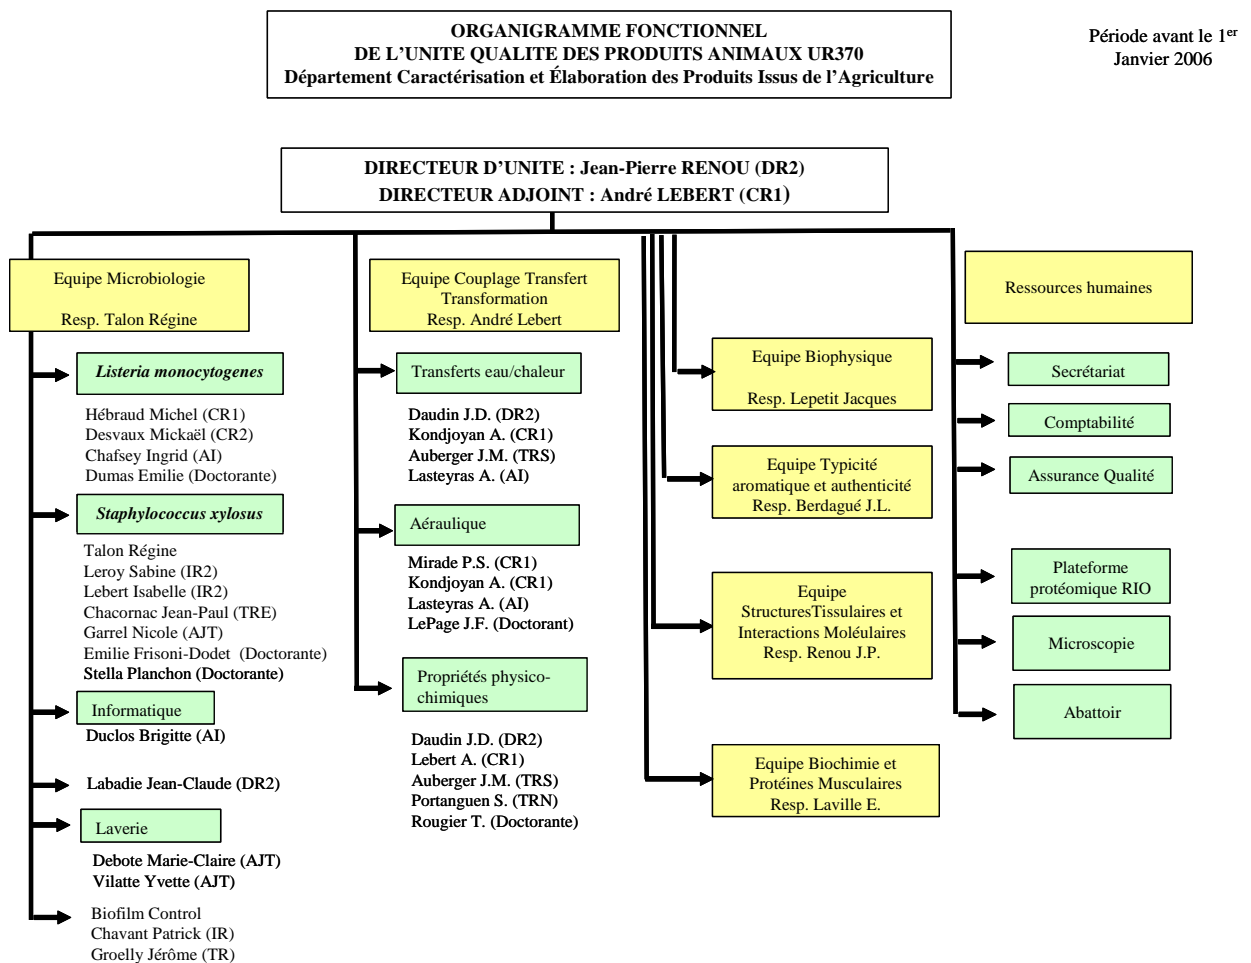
ORGANIGRAMME FONCTIONNEL
DE L'UNITE QUALITE DES PRODUITS ANIMAUX UR370
Département Caractérisation et Élaboration des Produits Issus de l'Agriculture

Période avant le 1$^{er}$ Janvier 2006

DIRECTEUR D'UNITE : Jean-Pierre RENOU (DR2)
DIRECTEUR ADJOINT : André LEBERT (CR1)

Equipe Microbiologie
Resp. Talon Régine

Listeria monocytogenes
Hébraud Michel (CR1)
Desvaux Mickaël (CR2)
Chafsey Ingrid (AI)
Dumas Emilie (Doctorante)

Staphylococcus xylosus
Talon Régine
Leroy Sabine (IR2)
Lebert Isabelle (IR2)
Chacornac Jean-Paul (TRE)
Garrel Nicole (AJT)
Emilie Frisoni-Dodet (Doctorante)
Stella Planchon (Doctorante)

Informatique
Duclos Brigitte (AI)

Labadie Jean-Claude (DR2)

Laverie
Debote Marie-Claire (AJT)
Vilatte Yvette (AJT)

Biofilm Control
Chavant Patrick (IR)
Groelly Jérôme (TR)

Equipe Couplage Transfert Transformation
Resp. André Lebert

Transferts eau/chaleur
Daudin J.D. (DR2)
Kondjoyan A. (CR1)
Auberger J.M. (TRS)
Lasteyras A. (AI)

Aéraulique
Mirade P.S. (CR1)
Kondjoyan A. (CR1)
Lasteyras A. (AI)
LePage J.F. (Doctorant)

Propriétés physico-chimiques
Daudin J.D. (DR2)
Lebert A. (CR1)
Auberger J.M. (TRS)
Portanguen S. (TRN)
Rougier T. (Doctorante)

Equipe Biophysique
Resp. Lepetit Jacques

Equipe Typicité aromatique et authenticité
Resp. Berdagué J.L.

Equipe StructuresTissulaires et Interactions Moléulaires
Resp. Renou J.P.

Equipe Biochimie et Protéines Musculaires
Resp. Laville E.

Ressources humaines

Secrétariat

Comptabilité

Assurance Qualité

Plateforme protéomique RIO

Microscopie

Abattoir